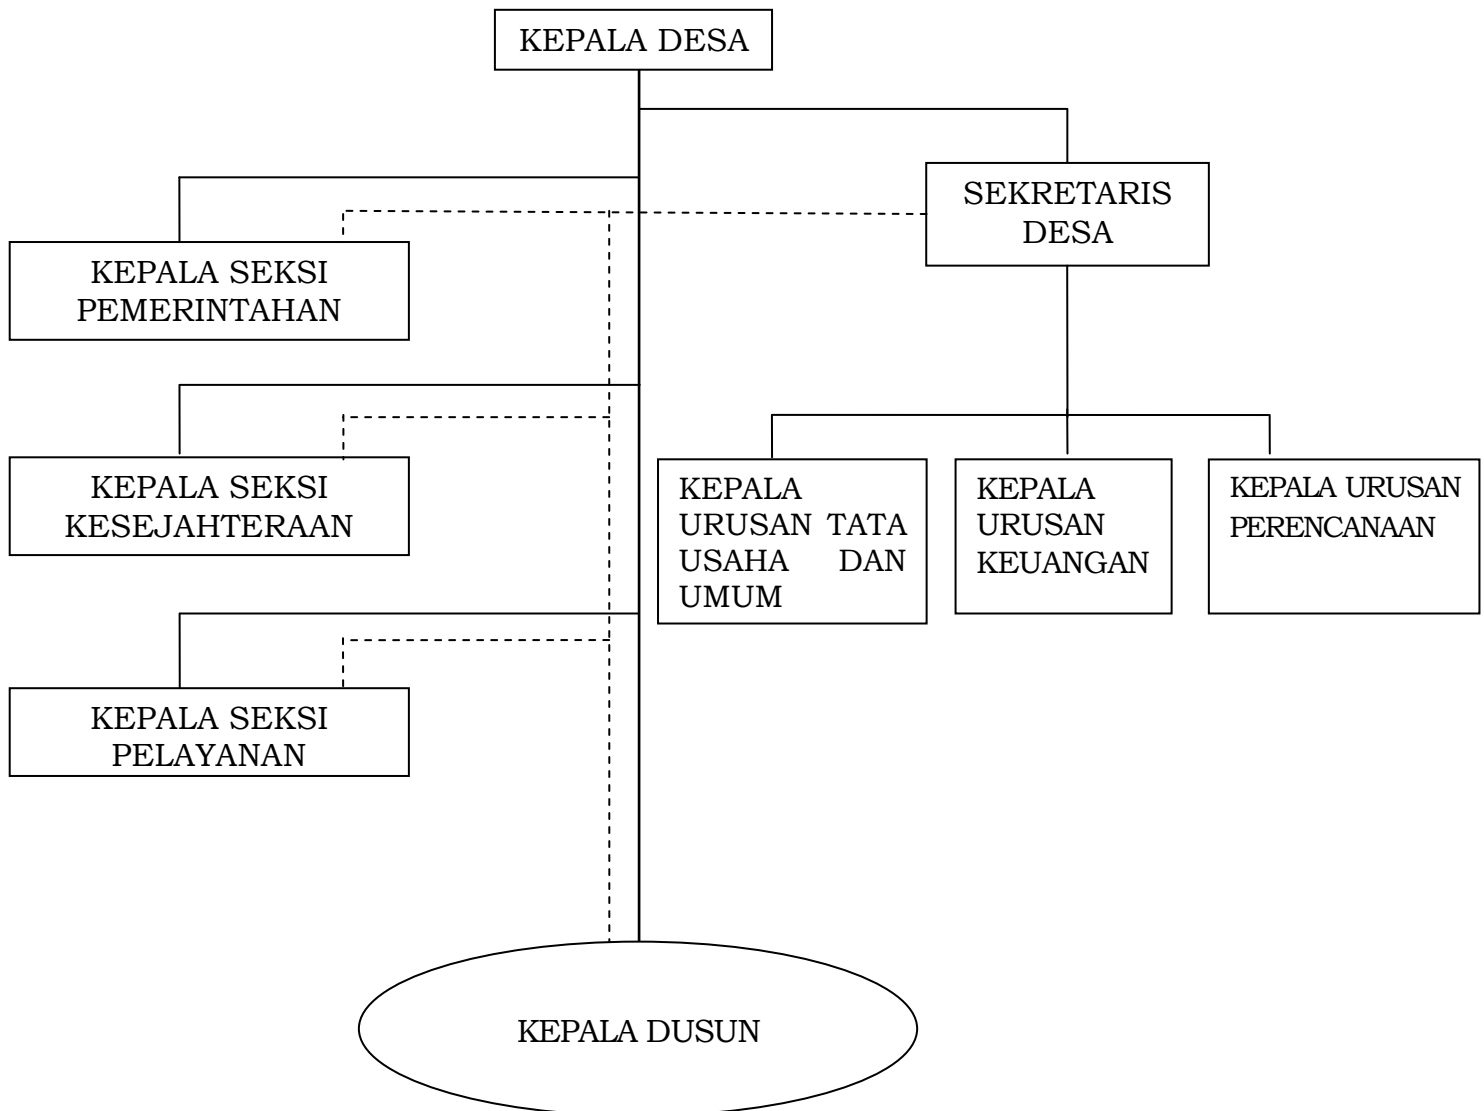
KEPALA DESA

SEKRETARIS DESA

KEPALA SEKSI PEMERINTAHAN

KEPALA SEKSI KESEJAHTERAAN

KEPALA SEKSI PELAYANAN

KEPALA URUSAN TATA USAHA DAN UMUM

KEPALA URUSAN KEUANGAN

KEPALA URUSAN PERENCANAAN

KEPALA DUSUN